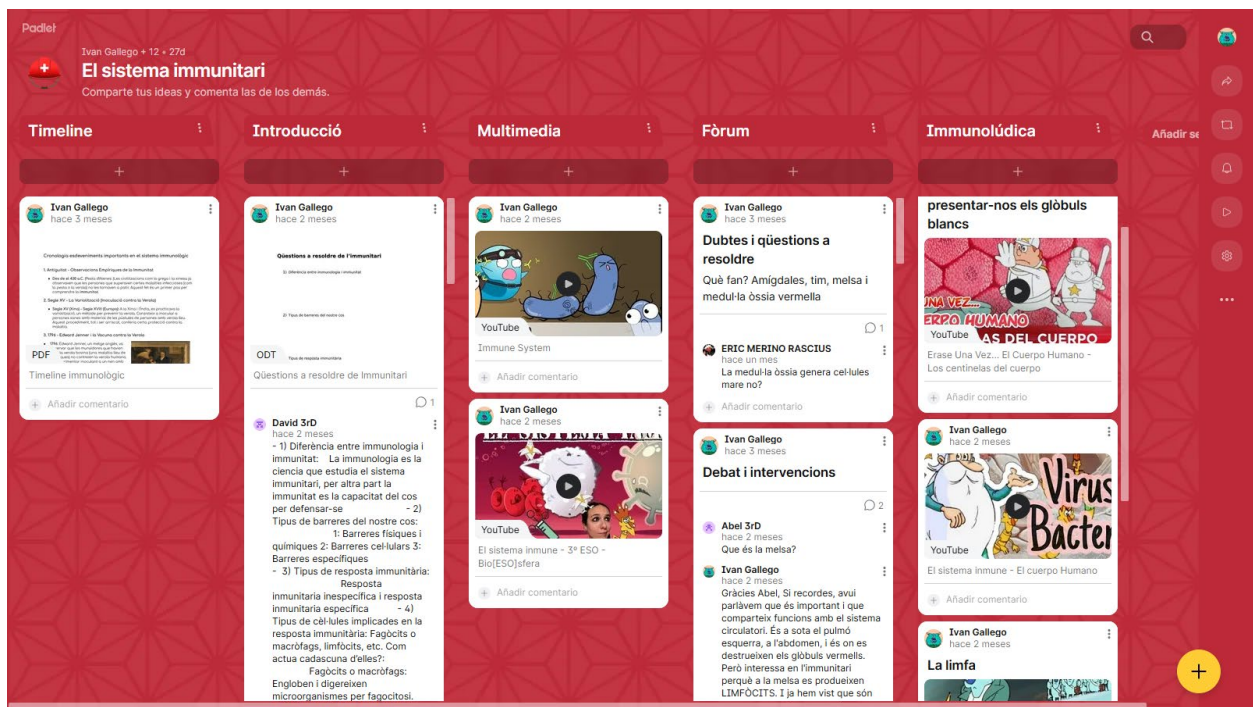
Padlet

Ivan Gallego + 12 • 27d
El sistema immunitari
Comparte tus ideas y comenta las de los demás.

Timeline

Ivan Gallego
hace 3 meses

Cronologia esdeveniments importants en el sistema immunològic

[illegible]

PDF

Timeline immunològic

Añadir comentario

Introducció

Ivan Gallego
hace 2 meses

Qüestions a resoldre de l'immunitari

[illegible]

ODT

Qüestions a resoldre de Immunitari

1

David 3rD
hace 2 meses
- 1) Diferència entre immunologia i immunitat: La immunologia es la ciencia que estudia el sistema immunitari, per altra part la immunitat es la capacitat del cos per defensar-se - 2) Tipus de barreres del nostre cos: 1: Barreres físiques i químiques 2: Barreres cel·lulars 3: Barreres específiques - 3) Tipus de resposta immunitària: Resposta immunitaria inespecífica i resposta immunitaria específica - 4) Tipus de cèl·lules implicades en la resposta immunitària: Fagòcits o macròfags, limfòcits, etc. Com actua cadascuna d'elles?: Fagòcits o macròfags: Engloben i digereixen microorganismes per fagocitosi.

Multimedia

Ivan Gallego
hace 2 meses

YouTube

Immune System

Añadir comentario

Ivan Gallego
hace 2 meses

YouTube

El sistema inmune - 3º ESO - Bio[ESO]sfera

Añadir comentario

Fòrum

Ivan Gallego
hace 3 meses
Dubtes i qüestions a resoldre
Què fan? Amígdales, tim, melsa i medul·la òssia vermella

1

ERIC MERINO RASCIUS
hace un mes
La medul·la òssia genera cel·lules mare no?

Añadir comentario

Ivan Gallego
hace 3 meses
Debat i intervencions

2

Abel 3rD
hace 2 meses
Que és la melsa?

Ivan Gallego
hace 2 meses
Gràcies Abel, Si recordes, avui parlàvem que és important i que comparteix funcions amb el sistema circulatori. És a sota el pulmó esquerra, a l'abdomen, i és on es destrueixen els glòbuls vermells. Però interessa en l'immunitari perquè a la melsa es produeixen LIMFÒCITS. I ja hem vist que són

Immunolúdica

presentar-nos els glòbuls blancs

ÉRASE UNA VEZ... EL CUERPO HUMANO LAS DEL CUERPO

YouTube

Erase Una Vez... El Cuerpo Humano - Los centinelas del cuerpo

Añadir comentario

Ivan Gallego
hace 2 meses

Virus Bacter

YouTube

El sistema inmune - El cuerpo Humano

Añadir comentario

Ivan Gallego
hace 2 meses
La limfa

Añadir se